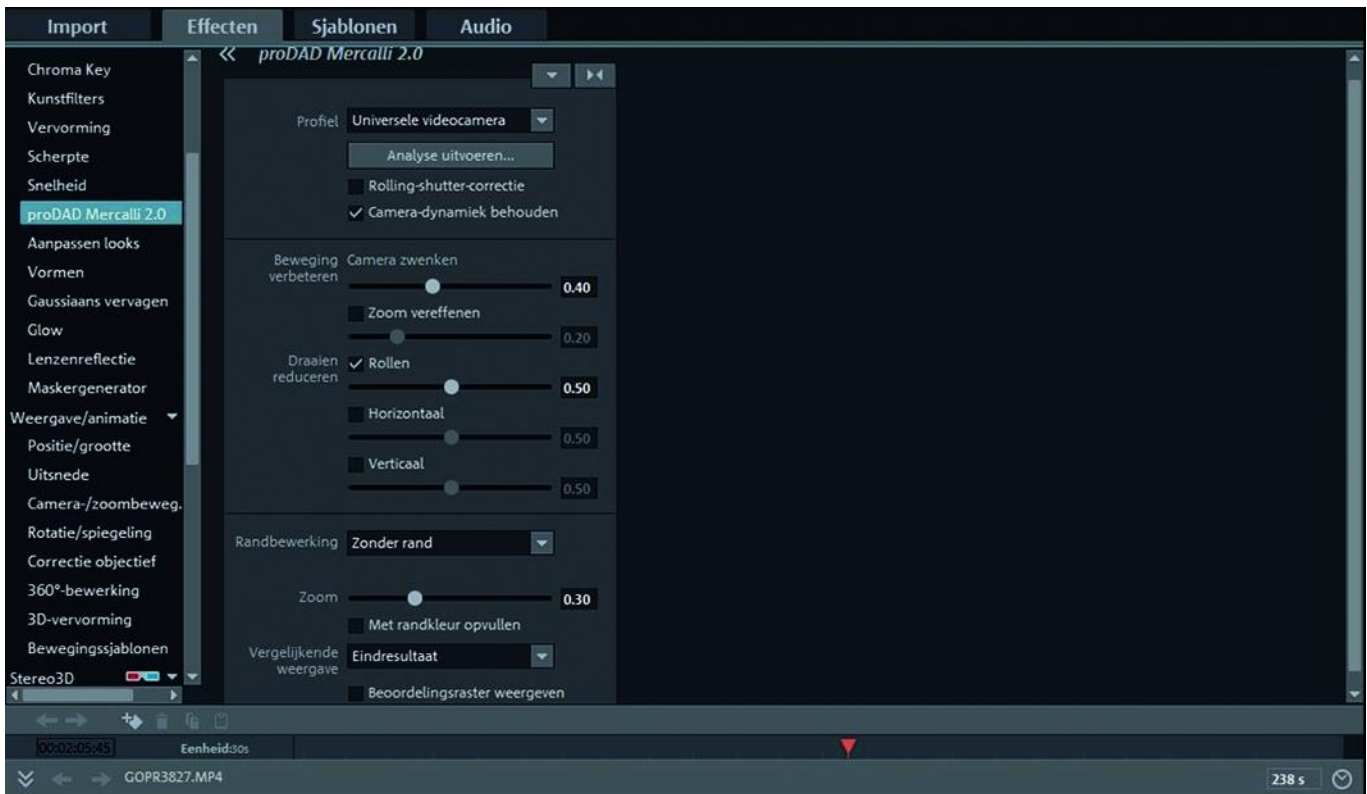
Import
Effecten
Sjablonen
Audio

Chroma Key
Kunstfilters
Vervorming
Scherpte
Snelheid
proDAD Mercalli 2.0
Aanpassen looks
Vormen
Gaussiaans vervagen
Glow
Lenzenreflectie
Maskergenerator
Weergave/animatie
Positie/grootte
Uitsnede
Camera-/zoombeweg.
Rotatie/spiegeling
Correctie objectief
360°-bewerking
3D-vervorming
Bewegingssjablonen
Stereo3D

« proDAD Mercalli 2.0

Profiel Universele videocamera
Analyse uitvoeren...
Rolling-shutter-correctie
✓ Camera-dynamiek behouden

Beweging verbeteren Camera zwenken
0.40
Zoom vereffenen
0.20
Draaien reduceren ✓ Rollen
0.50
Horizontaal
0.50
Verticaal
0.50

Randbewerking Zonder rand
Zoom
0.30
Met randkleur opvullen
Vergelijkende weergave Eindresultaat
Beoordelingsraster weergeven

00:02:05:45
Eenheid:30s
GOPR3827.MP4
238 s